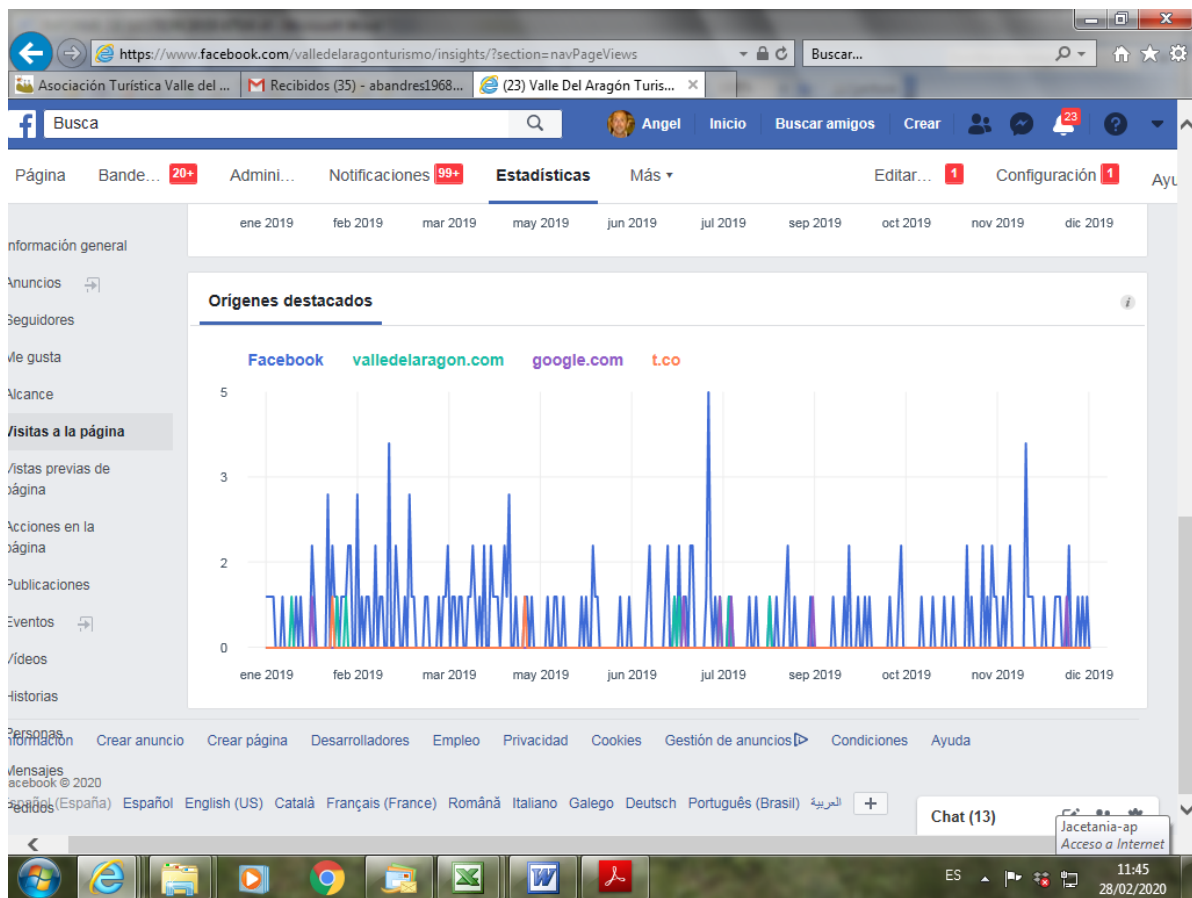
https://www.facebook.com/valledelaragonturismo/insights/?section=navPageViews
Buscar...

Asociación Turística Valle del ... | Recibidos (35) - abandres1968... | (23) Valle Del Aragón Turis...

Busca
Angel Inicio Buscar amigos Crear 23

Página Bande... 20+ Admini... Notificaciones 99+ Estadísticas Más Editar... 1 Configuración 1 Ayu

ene 2019 feb 2019 mar 2019 may 2019 jun 2019 jul 2019 sep 2019 oct 2019 nov 2019 dic 2019

nformación general
Anuncios
Seguidores
Me gusta
Alcance
Visitas a la página
Vistas previas de página
Acciones en la página
Publicaciones
Eventos
Vídeos
Historias
Personas
Mensajes
Pedidos

Orígenes destacados

Facebook valledelaragon.com google.com t.co

5
3
2
0

ene 2019 feb 2019 mar 2019 may 2019 jun 2019 jul 2019 sep 2019 oct 2019 nov 2019 dic 2019

nformación Crear anuncio Crear página Desarrolladores Empleo Privacidad Cookies Gestión de anuncios Condiciones Ayuda
acebook © 2020
Español (España) Español English (US) Català Français (France) Română Italiano Galego Deutsch Português (Brasil) العربية +

Chat (13)
Jacetania-ap
Acceso a Internet

ES 11:45 28/02/2020